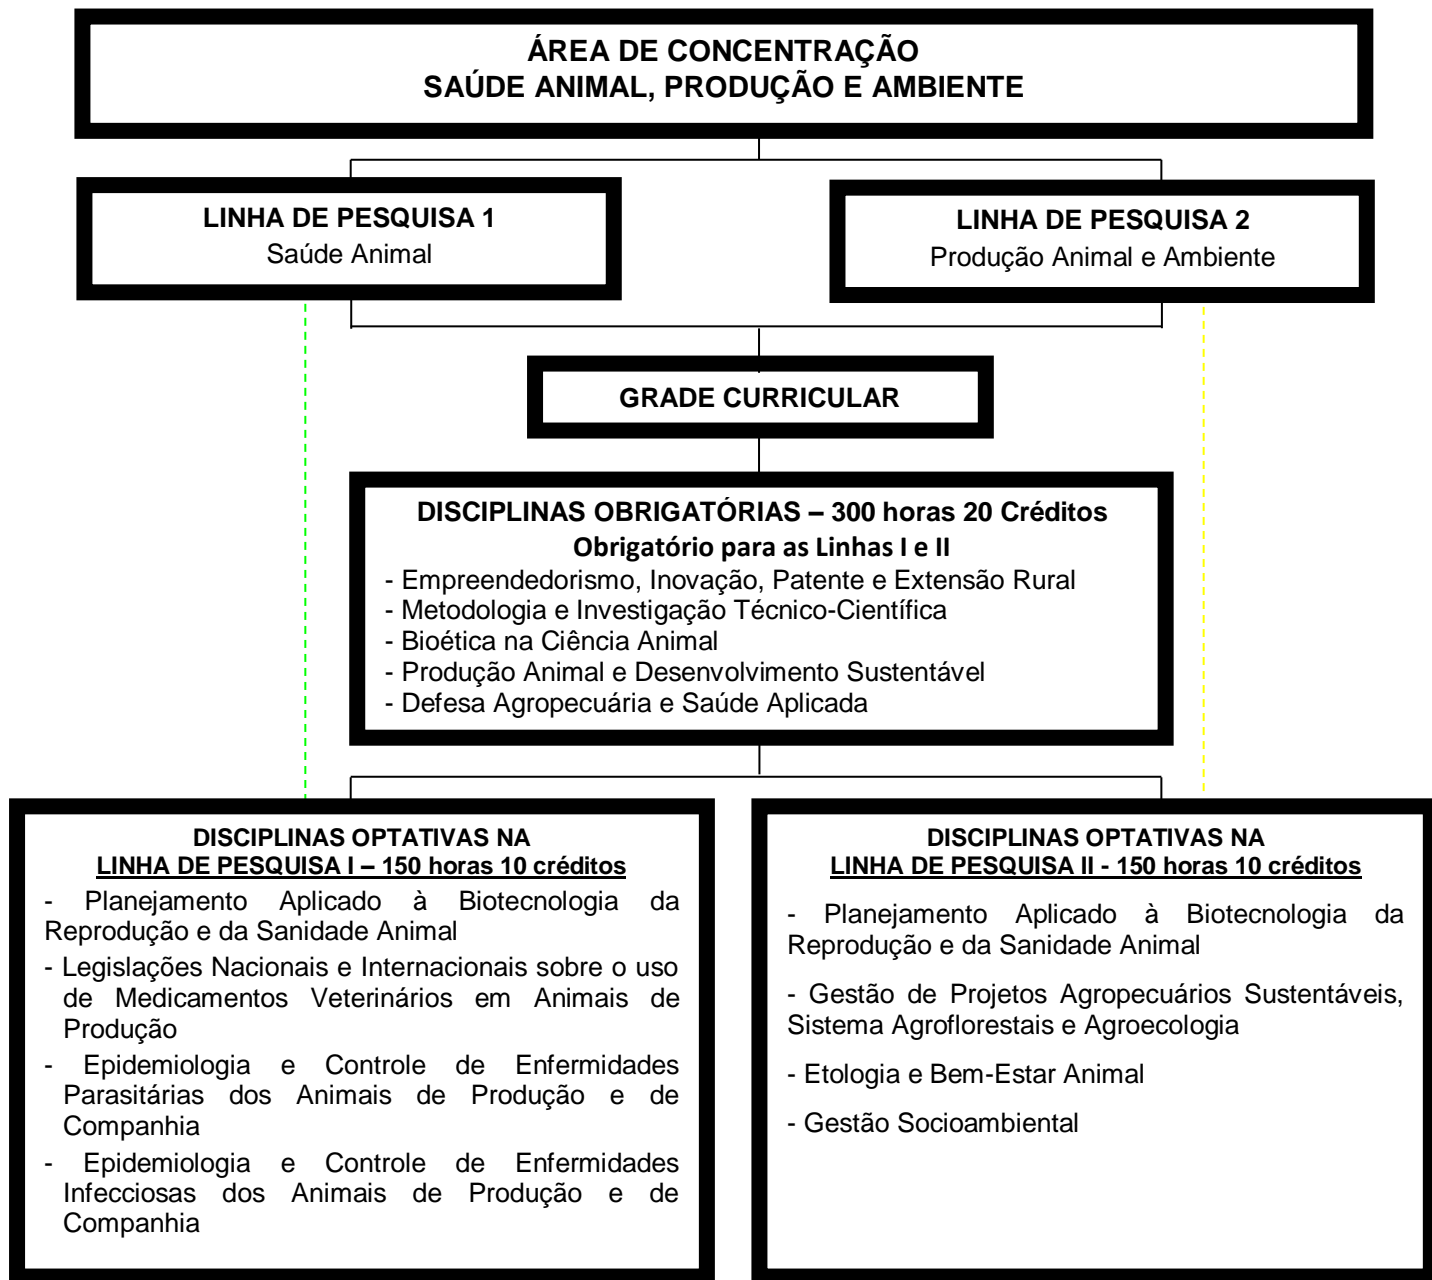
ÁREA DE CONCENTRAÇÃO
SAÚDE ANIMAL, PRODUÇÃO E AMBIENTE

LINHA DE PESQUISA 1
Saúde Animal

LINHA DE PESQUISA 2
Produção Animal e Ambiente

GRADE CURRICULAR

DISCIPLINAS OBRIGATÓRIAS – 300 horas 20 Créditos
Obrigatório para as Linhas I e II
- Empreendedorismo, Inovação, Patente e Extensão Rural
- Metodologia e Investigação Técnico-Científica
- Bioética na Ciência Animal
- Produção Animal e Desenvolvimento Sustentável
- Defesa Agropecuária e Saúde Aplicada

DISCIPLINAS OPTATIVAS NA
LINHA DE PESQUISA I – 150 horas 10 créditos
- Planejamento Aplicado à Biotecnologia da Reprodução e da Sanidade Animal
- Legislações Nacionais e Internacionais sobre o uso de Medicamentos Veterinários em Animais de Produção
- Epidemiologia e Controle de Enfermidades Parasitárias dos Animais de Produção e de Companhia
- Epidemiologia e Controle de Enfermidades Infecciosas dos Animais de Produção e de Companhia

DISCIPLINAS OPTATIVAS NA
LINHA DE PESQUISA II - 150 horas 10 créditos
- Planejamento Aplicado à Biotecnologia da Reprodução e da Sanidade Animal
- Gestão de Projetos Agropecuários Sustentáveis, Sistema Agroflorestais e Agroecologia
- Etologia e Bem-Estar Animal
- Gestão Socioambiental